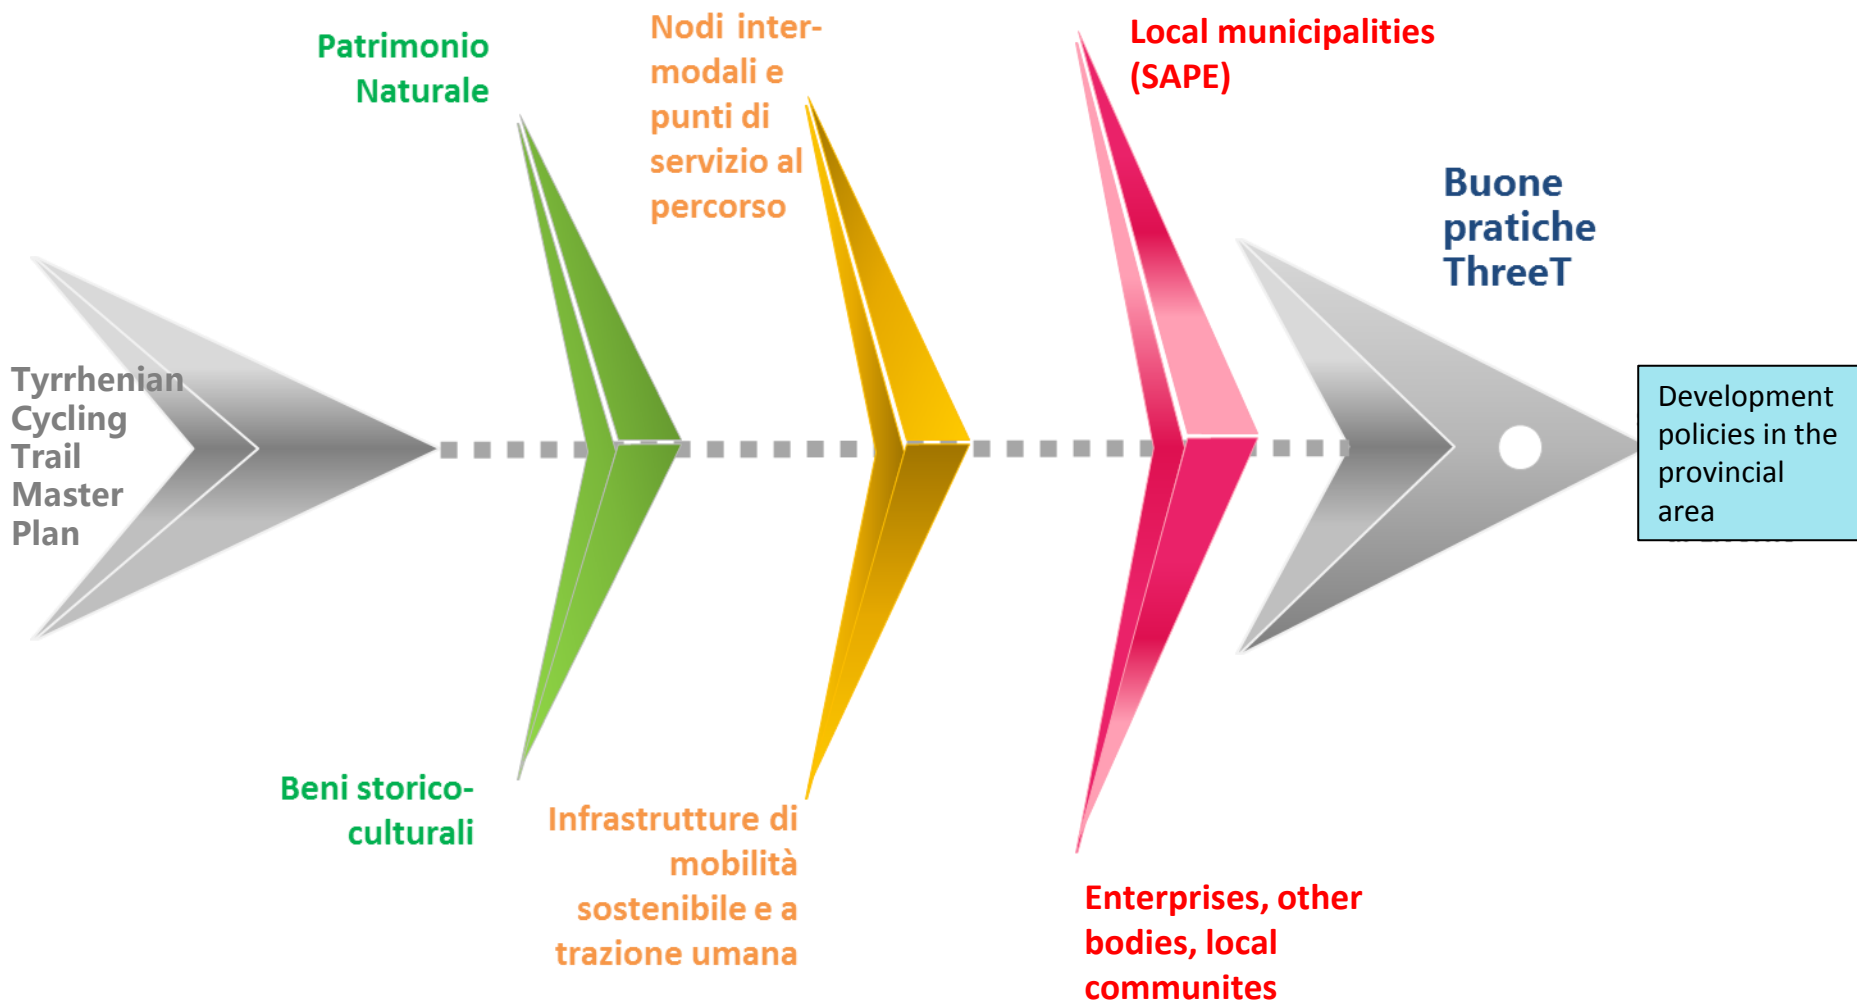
Tyrrhenian Cycling Trail Master Plan

Patrimonio Naturale

Beni storico-culturali

Nodi inter-modali e punti di servizio al percorso

Infrastrutture di mobilità sostenibile e a trazione umana

Local municipalities (SAPE)

Enterprises, other bodies, local communites

Buone pratiche ThreeT

Development policies in the provincial area